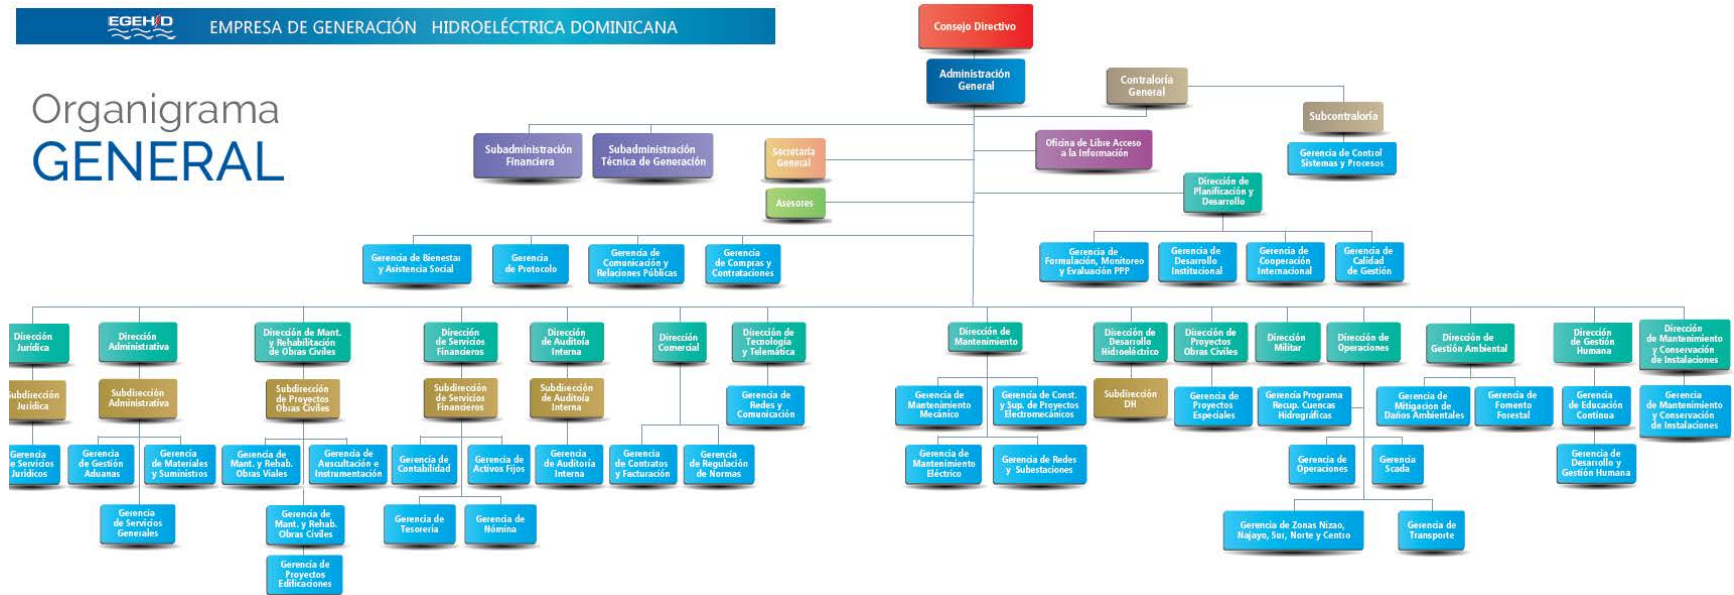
EGEHID EMPRESA DE GENERACIÓN HIDROELÉCTRICA DOMINICANA

Organigrama
GENERAL

Consejo Directivo

Administración General

Contraloría General

Subcontraloría

Gerencia de Control Sistemas y Procesos

Subadministración Financiera

Subadministración Técnica de Generación

Secretaría General

Asesores

Oficina de Libre Acceso a la Información

Dirección de Planificación y Desarrollo

Gerencia de Bienestar y Asistencia Social

Gerencia de Protocolo

Gerencia de Comunicación y Relaciones Públicas

Gerencia de Compras y Contrataciones

Gerencia de Formulación, Monitoreo y Evaluación PPP

Gerencia de Desarrollo Institucional

Gerencia de Cooperación Internacional

Gerencia de Calidad de Gestión

Dirección Jurídica

Subdirección Jurídica

Gerencia de Servicios Jurídicos

Dirección Administrativa

Subdirección Administrativa

Gerencia de Gestión Aduanas

Gerencia de Materiales y Suministros

Gerencia de Servicios Generales

Dirección de Mant. y Rehabilitación de Obras Civiles

Subdirección de Proyectos Obras Civiles

Gerencia de Mant. y Rehab. Obras Viales

Gerencia de Auscultación e Instrumentación

Gerencia de Mant. y Rehab. Obras Civiles

Gerencia de Proyectos Edificaciones

Dirección de Servicios Financieros

Subdirección de Servicios Financieros

Gerencia de Contabilidad

Gerencia de Activos Fijos

Gerencia de Tesorería

Gerencia de Nómina

Dirección de Auditoría Interna

Subdirección de Auditoría Interna

Gerencia de Auditoría Interna

Dirección Comercial

Gerencia de Contratos y Facturación

Gerencia de Regulación de Normas

Dirección de Tecnología y Telemática

Gerencia de Redes y Comunicación

Dirección de Mantenimiento

Gerencia de Mantenimiento Mecánico

Gerencia de Const. y Sup. de Proyectos Electromecánicos

Gerencia de Mantenimiento Eléctrico

Gerencia de Redes y Subestaciones

Dirección de Desarrollo Hidroeléctrico

Subdirección DH

Dirección de Proyectos Obras Civiles

Gerencia de Proyectos Especiales

Dirección Militar

Gerencia Programa Recup. Cuencas Hidrográficas

Dirección de Operaciones

Gerencia de Operaciones

Gerencia Scada

Gerencia de Zonas Nizao, Najayo, Sur, Norte y Centro

Gerencia de Transporte

Dirección de Gestión Ambiental

Gerencia de Mitigación de Daños Ambientales

Gerencia de Fomento Forestal

Dirección de Gestión Humana

Gerencia de Educación Continua

Gerencia de Desarrollo y Gestión Humana

Dirección de Mantenimiento y Conservación de Instalaciones

Gerencia de Mantenimiento y Conservación de Instalaciones